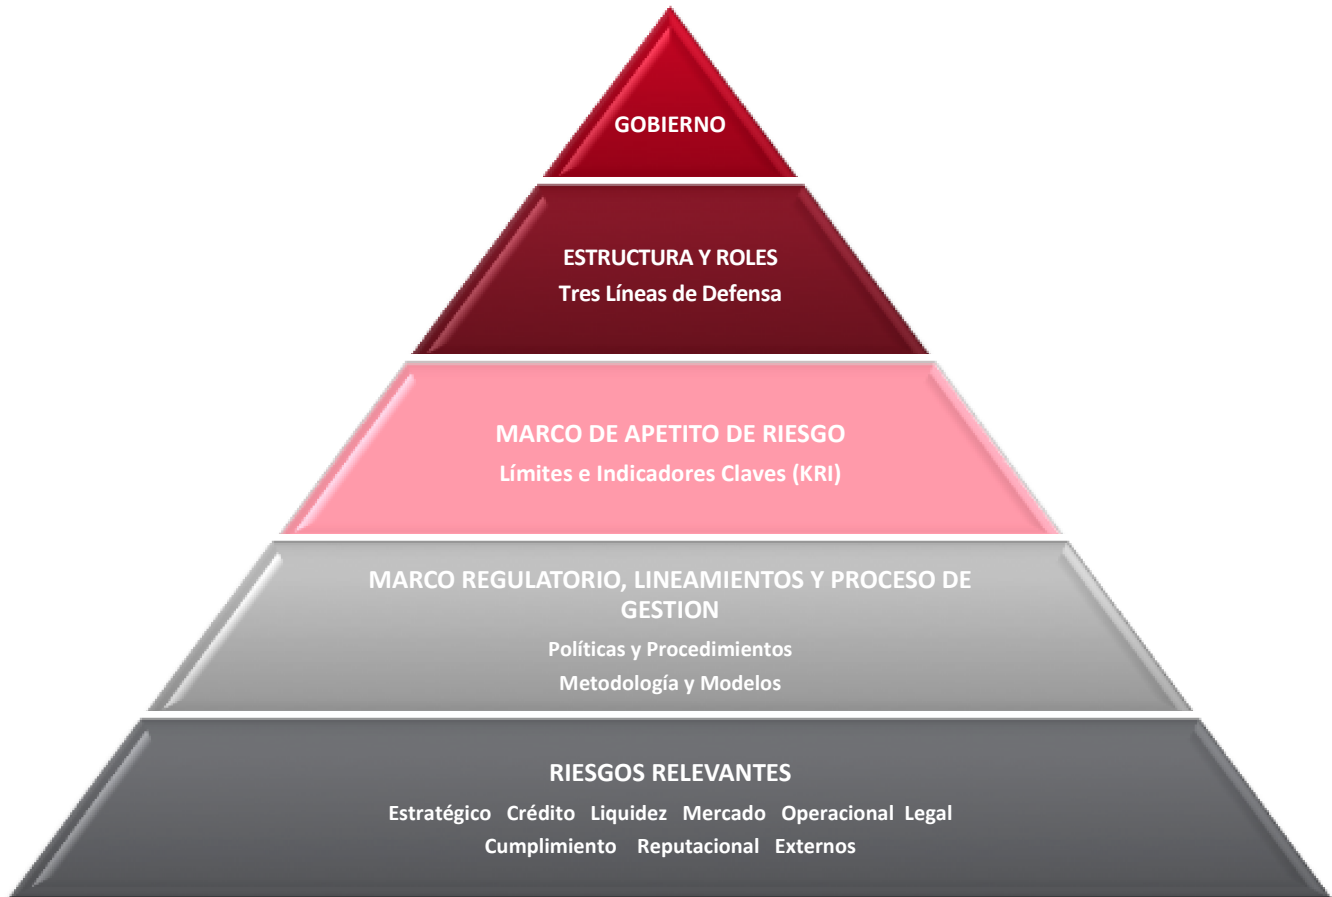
GOBIERNO

ESTRUCTURA Y ROLES
Tres Líneas de Defensa

MARCO DE APETITO DE RIESGO
Límites e Indicadores Claves (KRI)

MARCO REGULATORIO, LINEAMIENTOS Y PROCESO DE GESTION
Políticas y Procedimientos
Metodología y Modelos

RIESGOS RELEVANTES
Estratégico Crédito Liquidez Mercado Operacional Legal
Cumplimiento Reputacional Externos